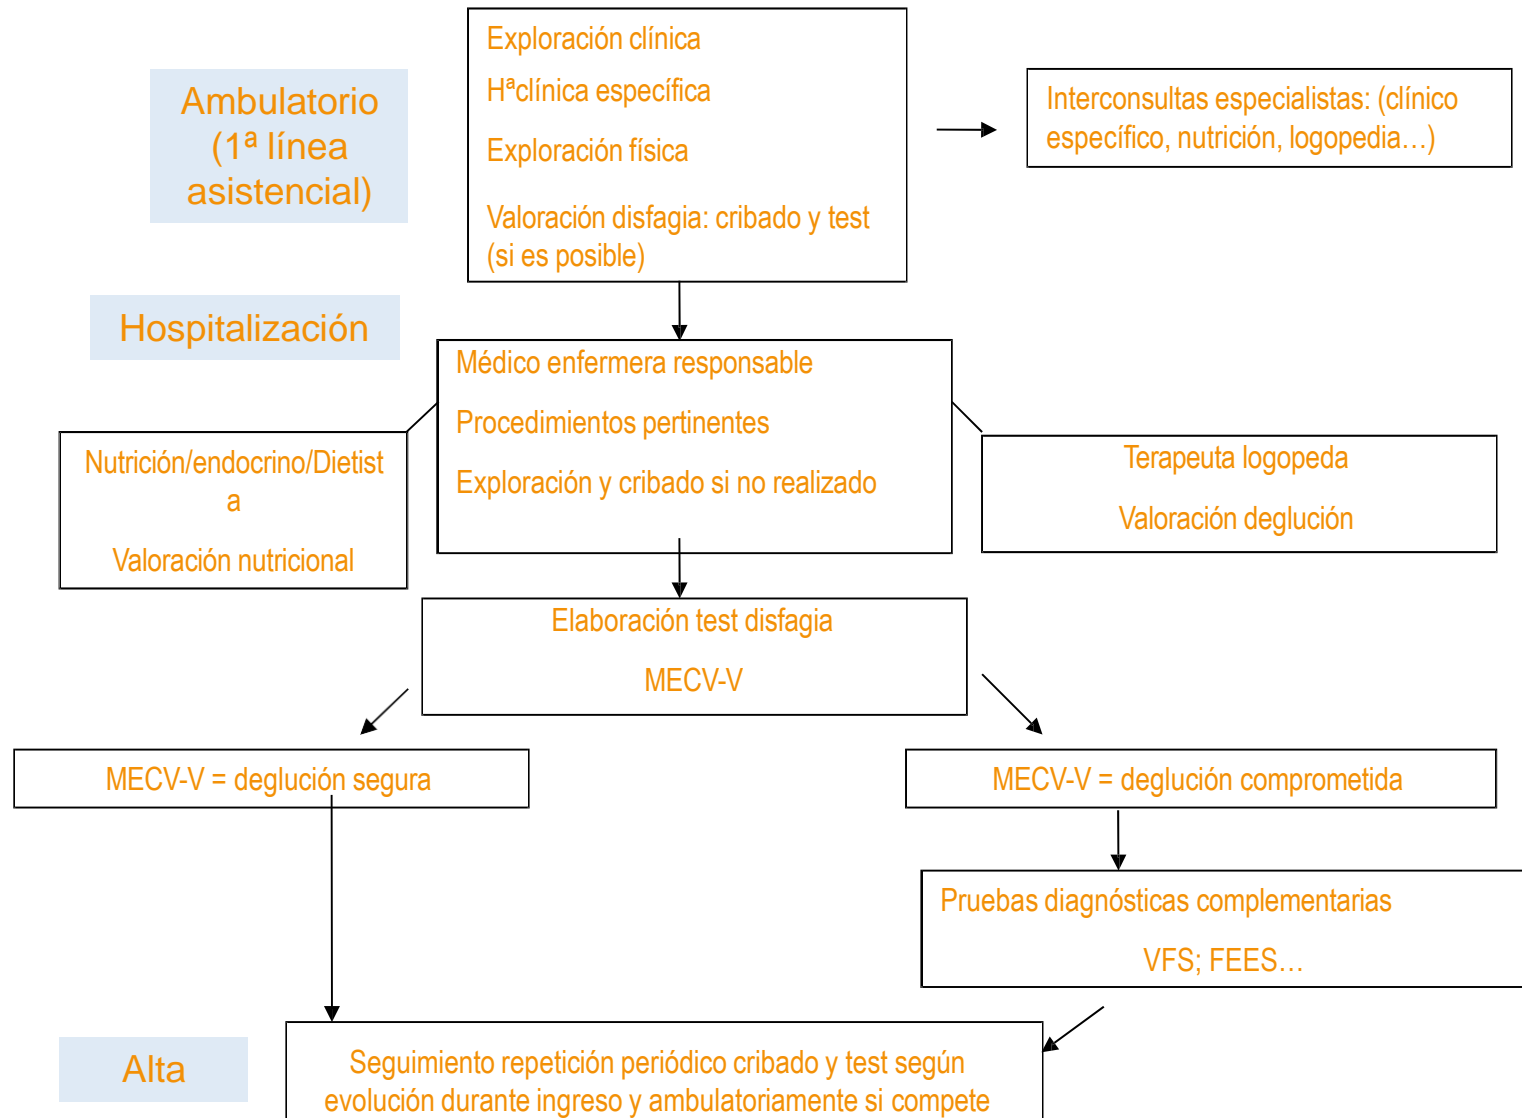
Ambulatorio (1ª línea asistencial)

Exploración clínica

Hªclínica específica

Exploración física

Valoración disfagia: cribado y test (si es posible)

Interconsultas especialistas: (clínico específico, nutrición, logopedia…)

Hospitalización

Médico enfermera responsable

Procedimientos pertinentes

Exploración y cribado si no realizado

Nutrición/endocrino/Dietista

Valoración nutricional

Terapeuta logopeda

Valoración deglución

Elaboración test disfagia

MECV-V

MECV-V = deglución segura

MECV-V = deglución comprometida

Pruebas diagnósticas complementarias

VFS; FEES…

Alta

Seguimiento repetición periódico cribado y test según evolución durante ingreso y ambulatoriamente si compete